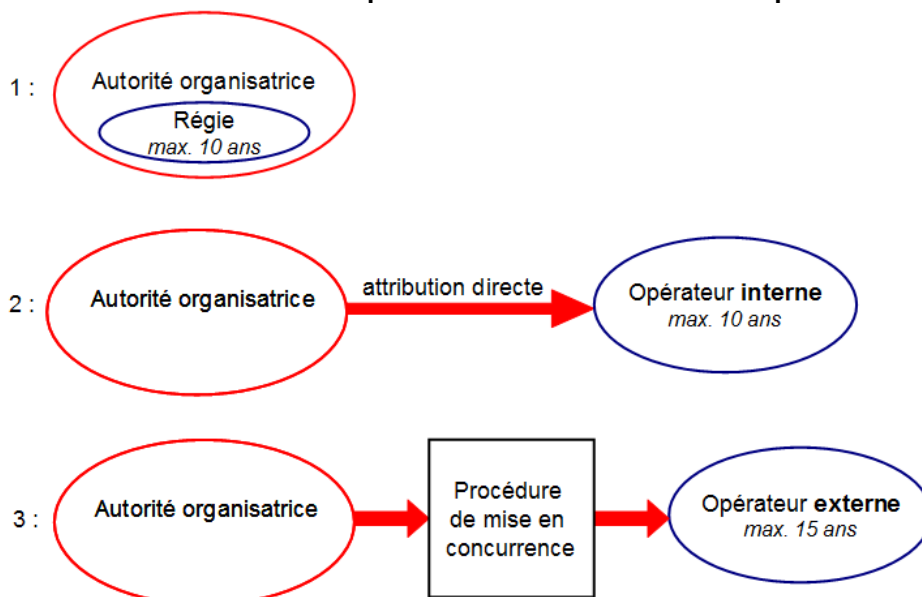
1 :

Autorité organisatrice

Régie
*max. 10 ans*

2 :

Autorité organisatrice

attribution directe

Opérateur **interne**
*max. 10 ans*

3 :

Autorité organisatrice

Procédure de mise en concurrence

Opérateur **externe**
*max. 15 ans*